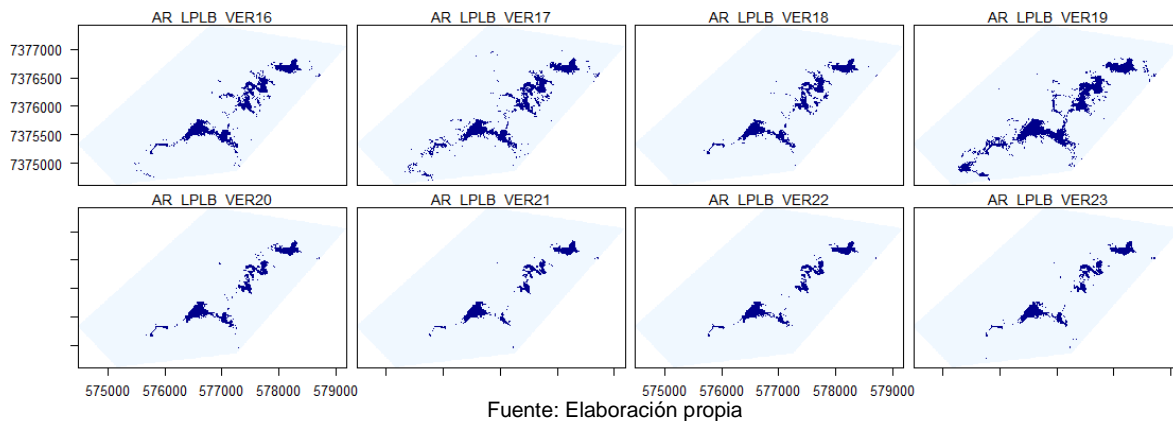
AR_LPLB_VER16
AR_LPLB_VER17
AR_LPLB_VER18
AR_LPLB_VER19

7377000
7376500
7376000
7375500
7375000

AR_LPLB_VER20
AR_LPLB_VER21
AR_LPLB_VER22
AR_LPLB_VER23

575000 576000 577000 578000 579000
575000 576000 577000 578000 579000

Fuente: Elaboración propia